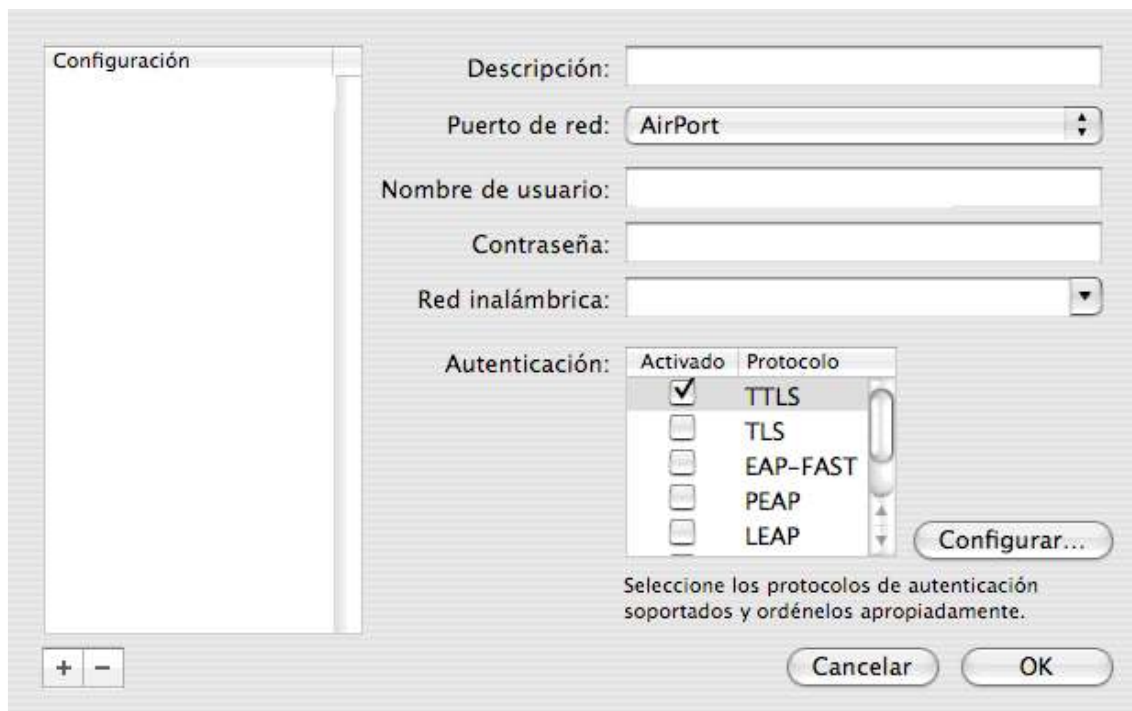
Configuración

Descripción:

Puerto de red: AirPort

Nombre de usuario:

Contraseña:

Red inalámbrica:

Autenticación:

| Activado | Protocolo |
|---|---|
| ☑ | TTLS |
| ☐ | TLS |
| ☐ | EAP-FAST |
| ☐ | PEAP |
| ☐ | LEAP |

Configurar...

Seleccione los protocolos de autenticación soportados y ordénelos apropiadamente.

+ −

Cancelar

OK